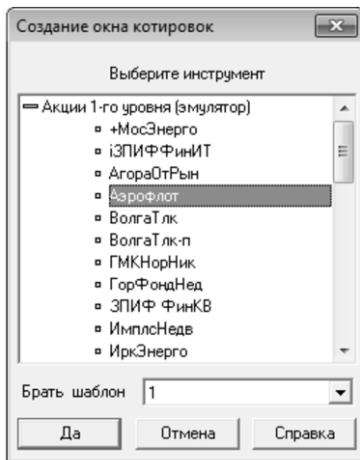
Создание окна котировок

Выберите инструмент

Акции 1-го уровня (эмулятор)
+МосЭнерго
iЗПИФФинИТ
АгораОтРын
Аэрофлот
ВолгаТлк
ВолгаТлк-п
ГМКНорНик
ГорФондНед
ЗПИФ ФинКВ
ИмплсНедв
ИркЭнерго

Брать шаблон 1

Да Отмена Справка